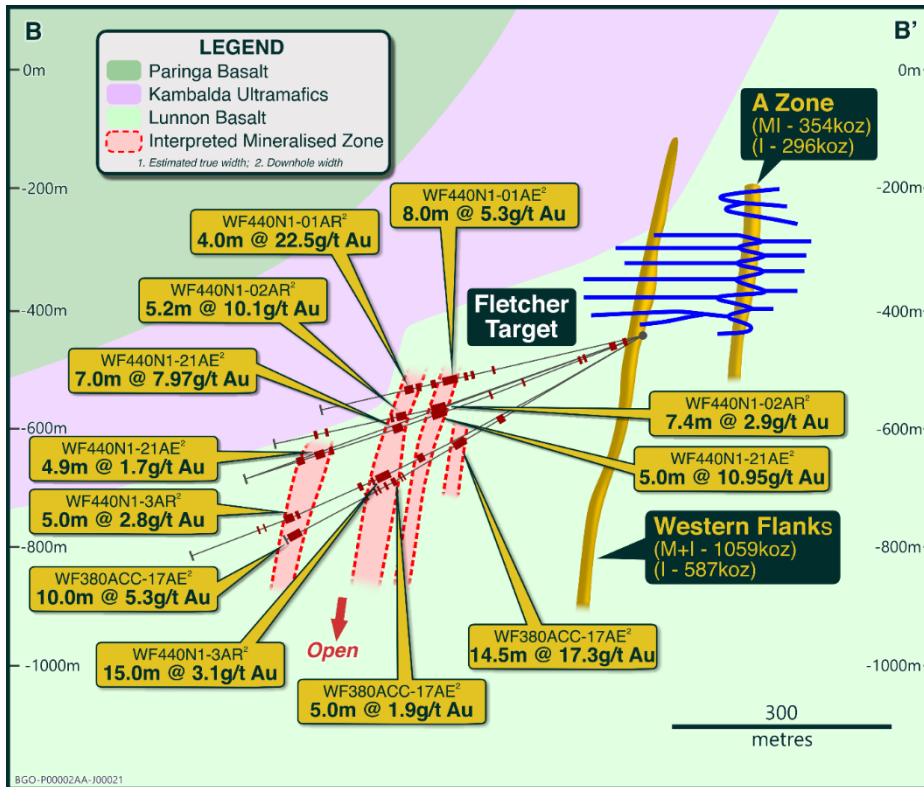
B

B'

LEGEND
Paringa Basalt
Kambalda Ultramafics
Lunnon Basalt
Interpreted Mineralised Zone
1. Estimated true width; 2. Downhole width

0m
-200m
-400m
-600m
-800m
-1000m

0m
-200m
-400m
-600m
-800m
-1000m

A Zone
(MI - 354koz)
(I - 296koz)

WF440N1-01AE$^2$
8.0m @ 5.3g/t Au

WF440N1-01AR$^2$
4.0m @ 22.5g/t Au

WF440N1-02AR$^2$
5.2m @ 10.1g/t Au

Fletcher Target

WF440N1-21AE$^2$
7.0m @ 7.97g/t Au

WF440N1-02AR$^2$
7.4m @ 2.9g/t Au

WF440N1-21AE$^2$
4.9m @ 1.7g/t Au

WF440N1-21AE$^2$
5.0m @ 10.95g/t Au

WF440N1-3AR$^2$
5.0m @ 2.8g/t Au

Western Flanks
(M+I - 1059koz)
(I - 587koz)

WF380ACC-17AE$^2$
10.0m @ 5.3g/t Au

Open

WF440N1-3AR$^2$
15.0m @ 3.1g/t Au

WF380ACC-17AE$^2$
14.5m @ 17.3g/t Au

WF380ACC-17AE$^2$
5.0m @ 1.9g/t Au

300
metres

BGO-P00002AA-J00021